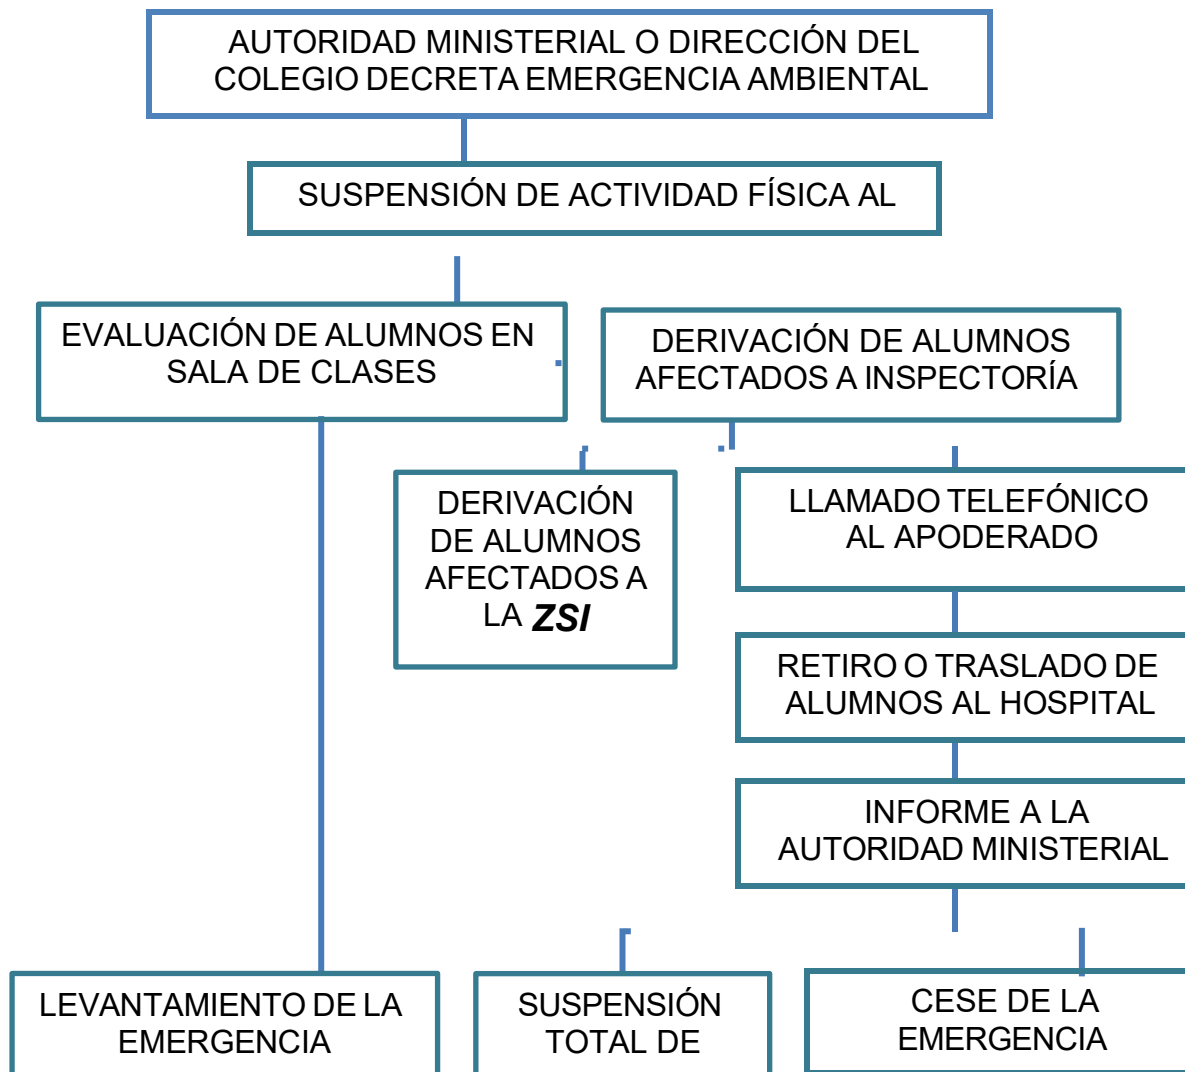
AUTORIDAD MINISTERIAL O DIRECCIÓN DEL COLEGIO DECRETA EMERGENCIA AMBIENTAL

SUSPENSIÓN DE ACTIVIDAD FÍSICA AL

EVALUACIÓN DE ALUMNOS EN SALA DE CLASES

DERIVACIÓN DE ALUMNOS AFECTADOS A INSPECTORÍA

DERIVACIÓN DE ALUMNOS AFECTADOS A LA ***ZSI***

LLAMADO TELEFÓNICO AL APODERADO

RETIRO O TRASLADO DE ALUMNOS AL HOSPITAL

INFORME A LA AUTORIDAD MINISTERIAL

LEVANTAMIENTO DE LA EMERGENCIA

SUSPENSIÓN TOTAL DE

CESE DE LA EMERGENCIA